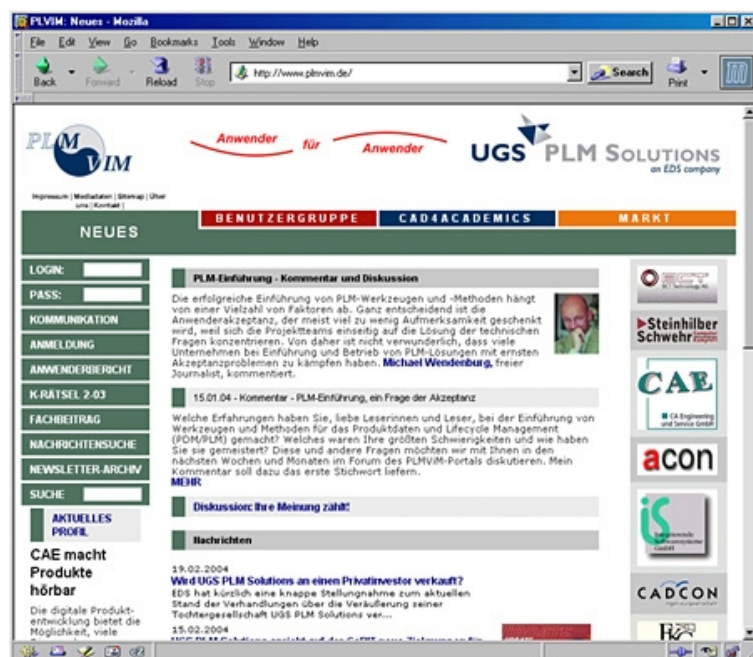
PLVIM: Neues - Mozilla

File Edit View Go Bookmarks Tools Window Help

Back Forward Reload Stop http://www.plmvim.de/ Search Print

PLM VIM

Anwender für Anwender

UGS PLM SOLUTIONS an EDS company

Impressum | Mediadaten | Sitemap | Über uns | Kontakt |

BENUTZERGRUPPE CAD4ACADEMICS MARKT

NEUES

LOGIN:
PASS:
KOMMUNIKATION
ANMELDUNG
ANWENDERBERICHT
K-RÄTSEL 2-03
FACHBEITRAG
NACHRICHTENSUCHE
NEWSLETTER-ARCHIV
SUCHE

AKTUELLES PROFIL

CAE macht Produkte hörbar

Die digitale Produktentwicklung bietet die Möglichkeit, viele

PLM-Einführung - Kommentar und Diskussion

Die erfolgreiche Einführung von PLM-Werkzeugen und -Methoden hängt von einer Vielzahl von Faktoren ab. Ganz entscheidend ist die Anwenderakzeptanz, der meist viel zu wenig Aufmerksamkeit geschenkt wird, weil sich die Projektteams einseitig auf die Lösung der technischen Fragen konzentrieren. Von daher ist nicht verwunderlich, dass viele Unternehmen bei Einführung und Betrieb von PLM-Lösungen mit ernsten Akzeptanzproblemen zu kämpfen haben. Michael Wendenburg, freier Journalist, kommentiert.

15.01.04 - Kommentar - PLM-Einführung, ein Frage der Akzeptanz

Welche Erfahrungen haben Sie, liebe Leserinnen und Leser, bei der Einführung von Werkzeugen und Methoden für das Produktdaten und Lifecycle Management (PDM/PLM) gemacht? Welches waren Ihre größten Schwierigkeiten und wie haben Sie sie gemeistert? Diese und andere Fragen möchten wir mit Ihnen in den nächsten Wochen und Monaten im Forum des PLMVIM-Portals diskutieren. Mein Kommentar soll dazu das erste Stichwort liefern.
MEHR

Diskussion: Ihre Meinung zählt!

Nachrichten

19.02.2004
Wird UGS PLM Solutions an einen Privatinvestor verkauft?
EDS hat kürzlich eine knappe Stellungnahme zum aktuellen Stand der Verhandlungen über die Veräußerung seiner Tochtergesellschaft UGS PLM Solutions ver...

15.02.2004
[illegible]

Steinhilber Schwehr

CAE CA Engineering und Service GmbH

acon

iS

CADCON